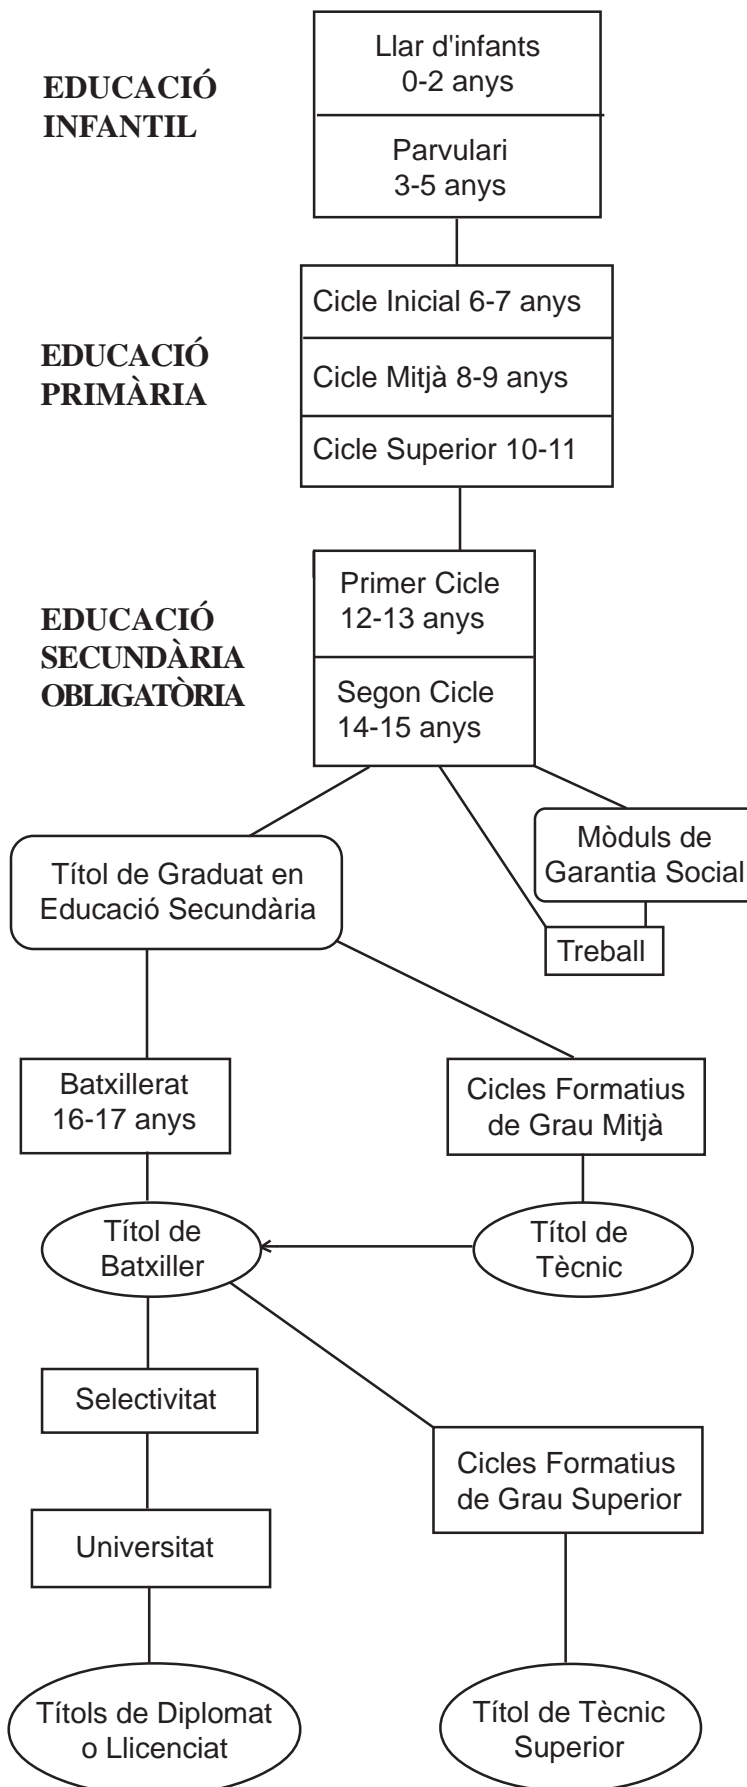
EDUCACIÓ INFANTIL

Llar d'infants
0-2 anys

Parvulari
3-5 anys

EDUCACIÓ PRIMÀRIA

Cicle Inicial 6-7 anys

Cicle Mitjà 8-9 anys

Cicle Superior 10-11

EDUCACIÓ SECUNDÀRIA OBLIGATÒRIA

Primer Cicle
12-13 anys

Segon Cicle
14-15 anys

Títol de Graduat en Educació Secundària

Mòduls de Garantia Social

Treball

Batxillerat
16-17 anys

Cicles Formatius de Grau Mitjà

Títol de Batxiller

Títol de Tècnic

Selectivitat

Cicles Formatius de Grau Superior

Universitat

Títols de Diplomat o Llicenciat

Títol de Tècnic Superior